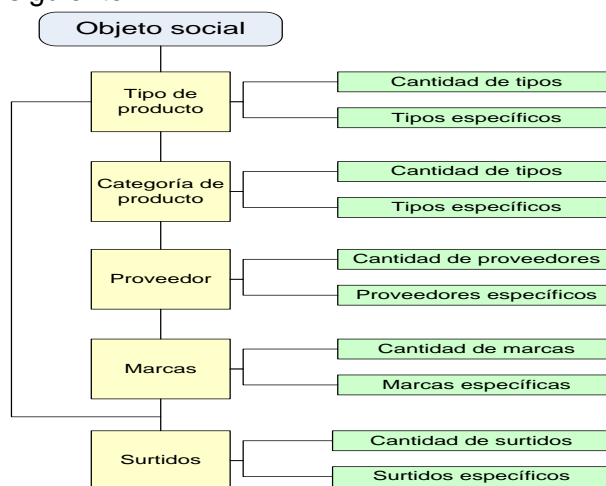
siguiente

Objeto social

Tipo de producto

Cantidad de tipos

Tipos específicos

Categoría de producto

Cantidad de tipos

Tipos específicos

Proveedor

Cantidad de proveedores

Proveedores específicos

Marcas

Cantidad de marcas

Marcas específicas

Surtidos

Cantidad de surtidos

Surtidos específicos